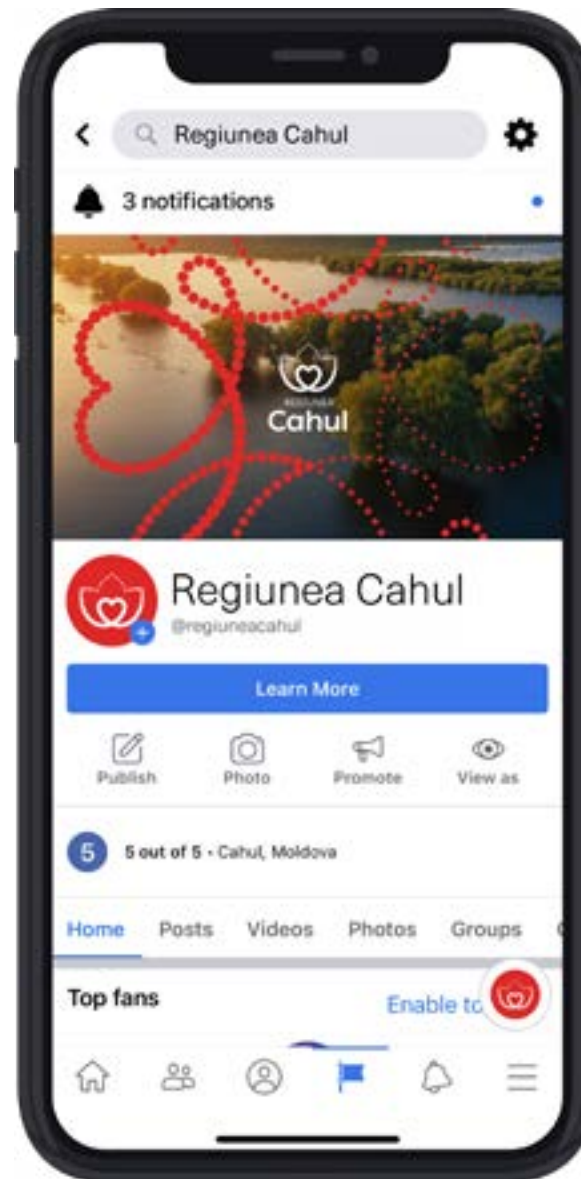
Regiunea Cahul

3 notifications

REGIUNEA
Cahul

Regiunea Cahul
@regiuneacahul

Learn More

Publish
Photo
Promote
View as

5
5 out of 5 • Cahul, Moldova

Home
Posts
Videos
Photos
Groups

Top fans
Enable to